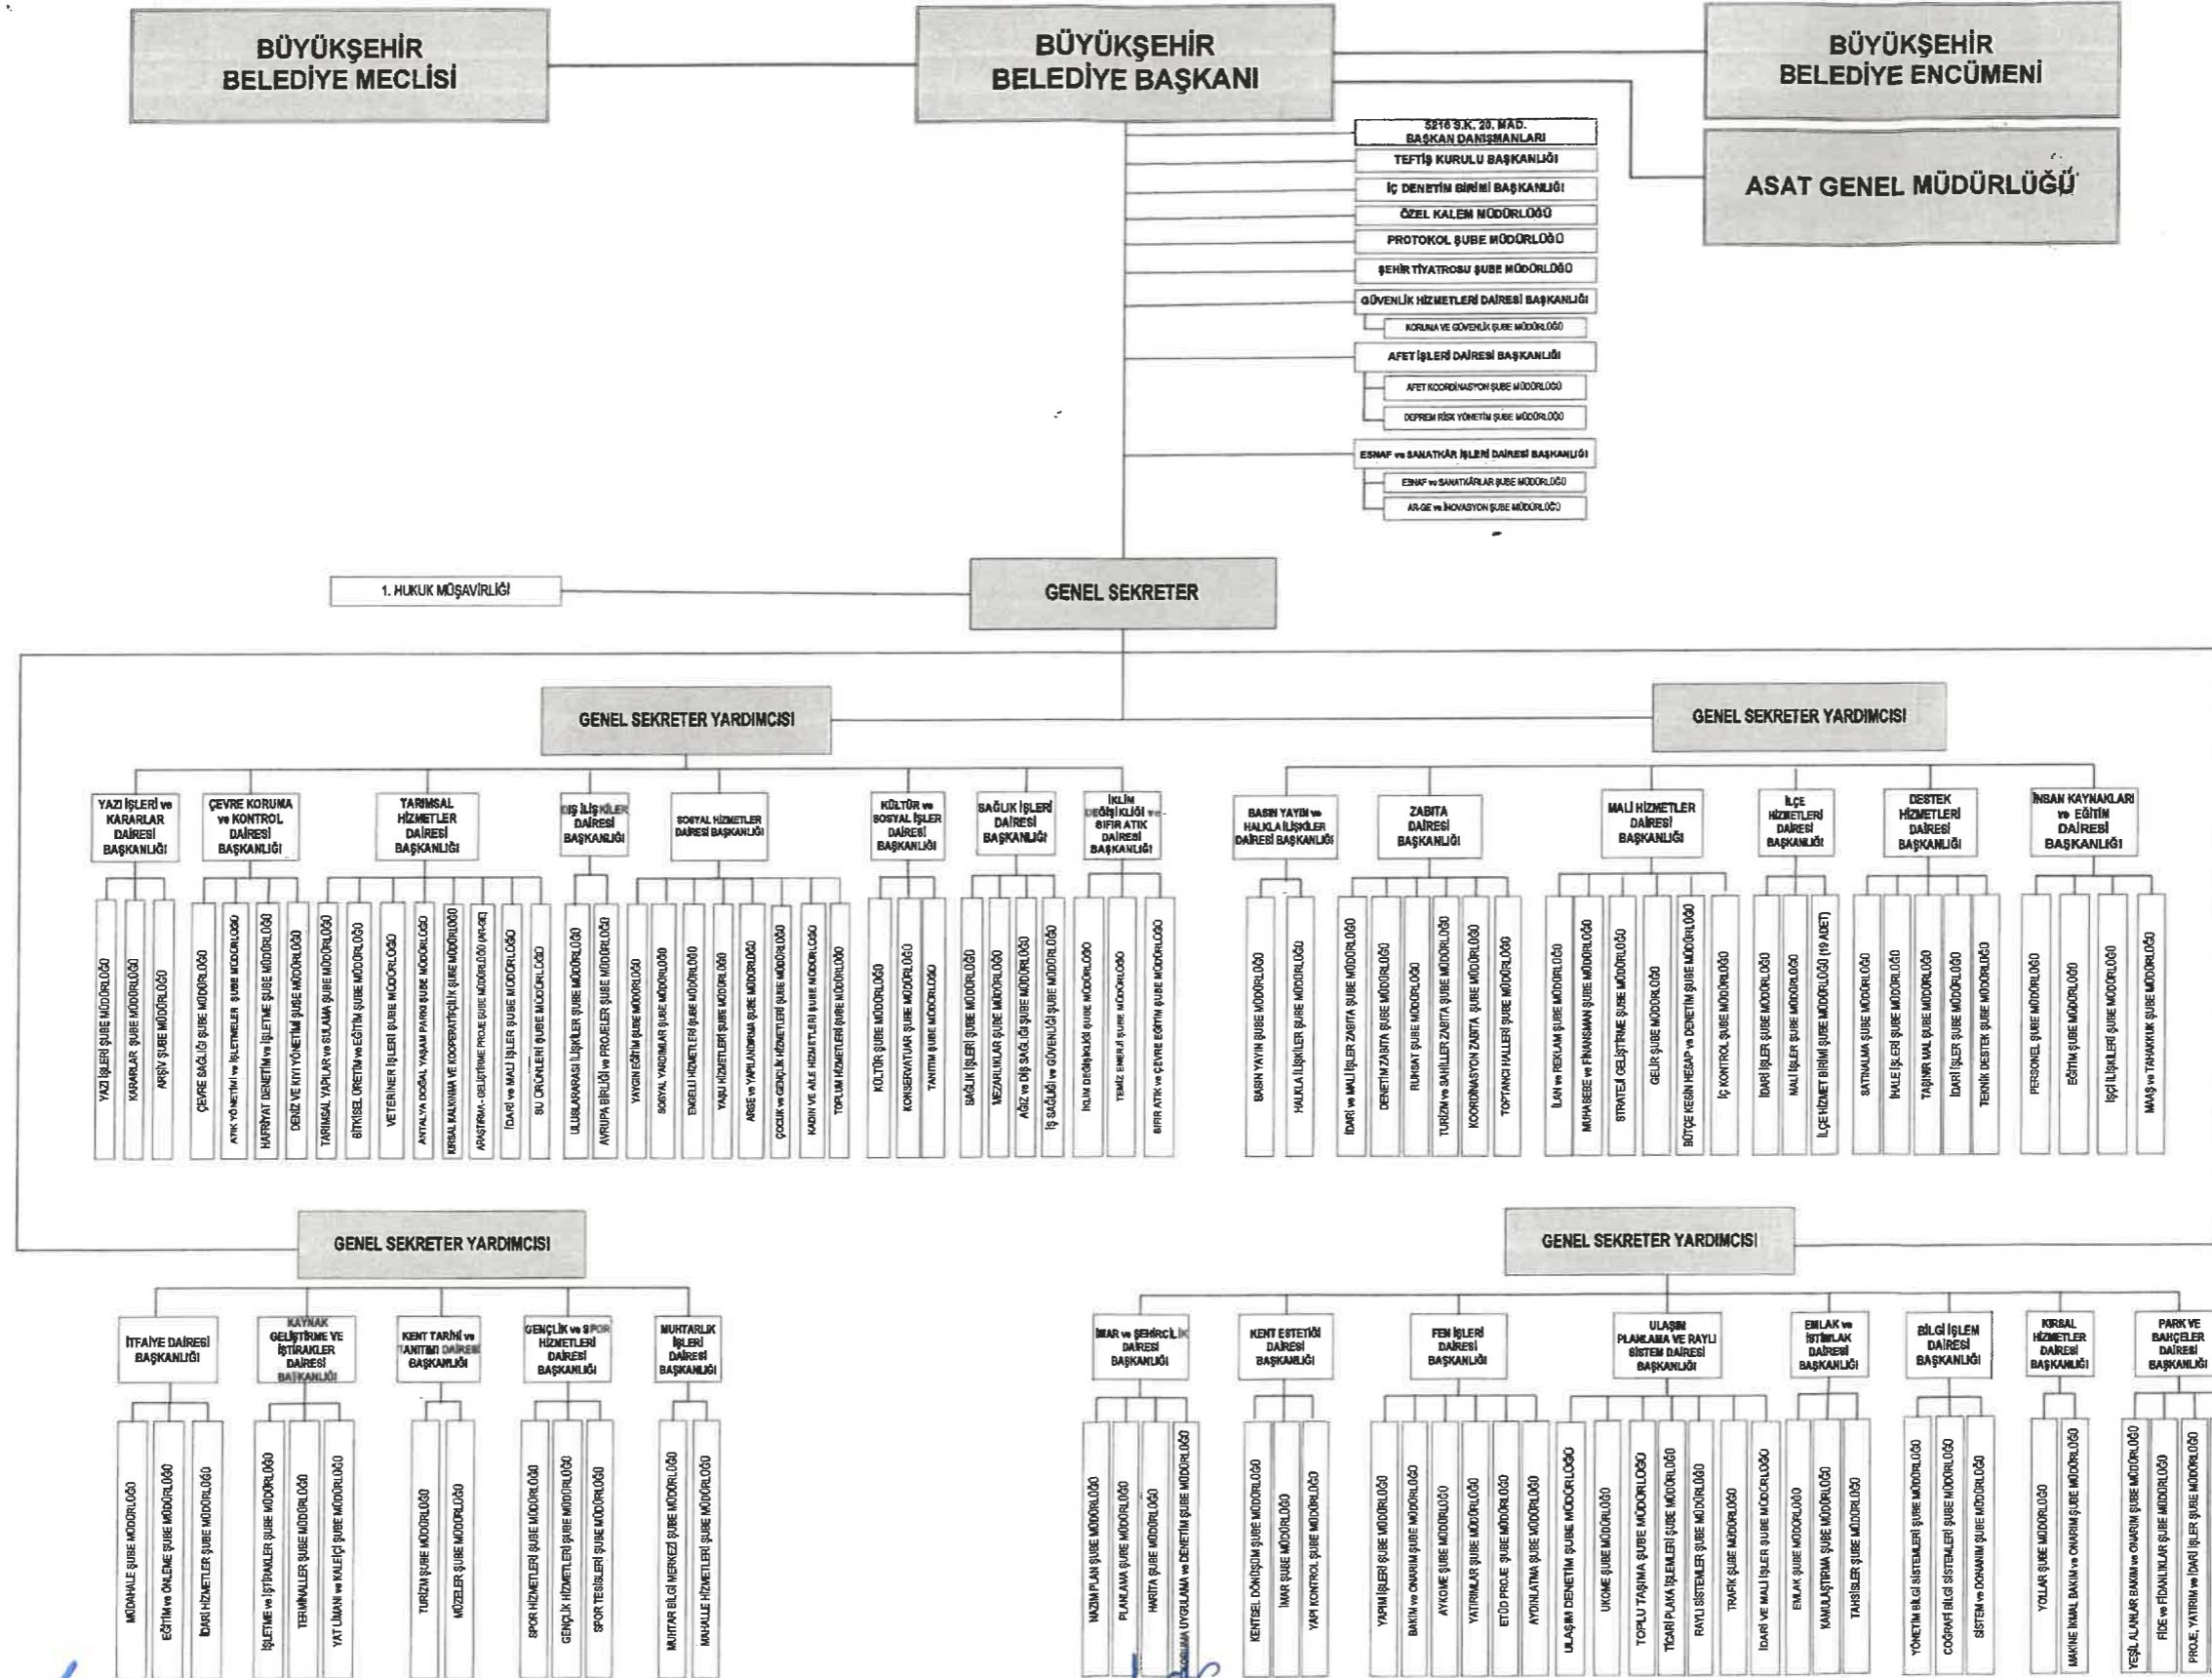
BÜYÜKŞEHİR BELEDİYE MECLİSİ

BÜYÜKŞEHİR BELEDİYE BAŞKANI

BÜYÜKŞEHİR BELEDİYE ENCÜMENİ

ASAT GENEL MÜDÜRLÜĞÜ

5216 S.K. 20. MAD. BAŞKAN DANIŞMANLARI
TEFTİŞ KURULU BAŞKANLIĞI
İÇ DENETİM BİRİMİ BAŞKANLIĞI
ÖZEL KALEM MÜDÜRLÜĞÜ
PROTOKOL ŞUBE MÜDÜRLÜĞÜ
ŞEHİR TİYATROSU ŞUBE MÜDÜRLÜĞÜ
GÜVENLİK HİZMETLERİ DAİRESİ BAŞKANLIĞI
KORUMA VE GÜVENLİK ŞUBE MÜDÜRLÜĞÜ
AFET İŞLERİ DAİRESİ BAŞKANLIĞI
AFET KOORDİNASYON ŞUBE MÜDÜRLÜĞÜ
DEPREM RİSK YÖNETİM ŞUBE MÜDÜRLÜĞÜ
ESNAF ve SANATKÂR İŞLERİ DAİRESİ BAŞKANLIĞI
ESNAF ve SANATKÂRLAR ŞUBE MÜDÜRLÜĞÜ
AR-GE ve İNOVASYON ŞUBE MÜDÜRLÜĞÜ

1. HUKUK MÜŞAVİRLİĞİ

GENEL SEKRETER

GENEL SEKRETER YARDIMCISI

YAZI İŞLERİ ve KARARLAR DAİRESİ BAŞKANLIĞI
YAZI İŞLERİ ŞUBE MÜDÜRLÜĞÜ
KARARLAR ŞUBE MÜDÜRLÜĞÜ
ARŞİV ŞUBE MÜDÜRLÜĞÜ

ÇEVRE KORUMA ve KONTROL DAİRESİ BAŞKANLIĞI
ÇEVRE SAĞLIĞI ŞUBE MÜDÜRLÜĞÜ
ATIK YÖNETİMİ ve İŞLETMELER ŞUBE MÜDÜRLÜĞÜ
HAFRİYAT DENETİM ve İŞLETME ŞUBE MÜDÜRLÜĞÜ
DENİZ VE KIYI YÖNETİMİ ŞUBE MÜDÜRLÜĞÜ

TARIMSAL HİZMETLER DAİRESİ BAŞKANLIĞI
TARIMSAL YAPILAR ve SULAMA ŞUBE MÜDÜRLÜĞÜ
BİTKİSEL ÜRETİM ve EĞİTİM ŞUBE MÜDÜRLÜĞÜ
VETERİNER İŞLERİ ŞUBE MÜDÜRLÜĞÜ
ANTALYA DOĞAL YAŞAM PARKI ŞUBE MÜDÜRLÜĞÜ
KIRSAL KALKINMA VE KOOPERATİFÇİLİK ŞUBE MÜDÜRLÜĞÜ
ARAŞTIRMA - GELİŞTİRME PROJE ŞUBE MÜDÜRLÜĞÜ (AR-GE)
İDARİ ve MALİ İŞLER ŞUBE MÜDÜRLÜĞÜ
SU ÜRÜNLERİ ŞUBE MÜDÜRLÜĞÜ

DIŞ İLİŞKİLER DAİRESİ BAŞKANLIĞI
ULUSLARARASI İLİŞKİLER ŞUBE MÜDÜRLÜĞÜ
AVRUPA BİRLİĞİ ve PROJELER ŞUBE MÜDÜRLÜĞÜ

SOSYAL HİZMETLER DAİRESİ BAŞKANLIĞI
YAYGIN EĞİTİM ŞUBE MÜDÜRLÜĞÜ
SOSYAL YARDIMLAR ŞUBE MÜDÜRLÜĞÜ
ENGELLİ HİZMETLERİ ŞUBE MÜDÜRLÜĞÜ
YAŞLI HİZMETLERİ ŞUBE MÜDÜRLÜĞÜ
ARGE ve YAPILANDIRMA ŞUBE MÜDÜRLÜĞÜ
ÇOCUK ve GENÇLİK HİZMETLERİ ŞUBE MÜDÜRLÜĞÜ
KADIN VE AİLE HİZMETLERİ ŞUBE MÜDÜRLÜĞÜ
TOPLUM HİZMETLERİ ŞUBE MÜDÜRLÜĞÜ

KÜLTÜR ve SOSYAL İŞLER DAİRESİ BAŞKANLIĞI
KÜLTÜR ŞUBE MÜDÜRLÜĞÜ
KONSERVATUAR ŞUBE MÜDÜRLÜĞÜ
TANITIM ŞUBE MÜDÜRLÜĞÜ

SAĞLIK İŞLERİ DAİRESİ BAŞKANLIĞI
SAĞLIK İŞLERİ ŞUBE MÜDÜRLÜĞÜ
MEZARLIKLAR ŞUBE MÜDÜRLÜĞÜ
AĞIZ ve DİŞ SAĞLIĞI ŞUBE MÜDÜRLÜĞÜ
İŞ SAĞLIĞI ve GÜVENLİĞİ ŞUBE MÜDÜRLÜĞÜ

İKLİM DEĞİŞİKLİĞİ ve SIFIR ATIK DAİRESİ BAŞKANLIĞI
İKLİM DEĞİŞİKLİĞİ ŞUBE MÜDÜRLÜĞÜ
TEMİZ ENERJİ ŞUBE MÜDÜRLÜĞÜ
SIFIR ATIK ve ÇEVRE EĞİTİM ŞUBE MÜDÜRLÜĞÜ

GENEL SEKRETER YARDIMCISI

BASIN YAYIN ve HALKLA İLİŞKİLER DAİRESİ BAŞKANLIĞI
BASIN YAYIN ŞUBE MÜDÜRLÜĞÜ
HALKLA İLİŞKİLER ŞUBE MÜDÜRLÜĞÜ

ZABITA DAİRESİ BAŞKANLIĞI
İDARİ ve MALİ İŞLER ZABITA ŞUBE MÜDÜRLÜĞÜ
DENETİM ZABITA ŞUBE MÜDÜRLÜĞÜ
RUHSAT ŞUBE MÜDÜRLÜĞÜ
TURİZM ve SAHİLLER ZABITA ŞUBE MÜDÜRLÜĞÜ
KOORDİNASYON ZABITA ŞUBE MÜDÜRLÜĞÜ
TOPTANCI HALLERİ ŞUBE MÜDÜRLÜĞÜ

MALİ HİZMETLER DAİRESİ BAŞKANLIĞI
İLAN ve REKLAM ŞUBE MÜDÜRLÜĞÜ
MUHASEBE ve FİNANSMAN ŞUBE MÜDÜRLÜĞÜ
STRATEJİ GELİŞTİRME ŞUBE MÜDÜRLÜĞÜ
GELİR ŞUBE MÜDÜRLÜĞÜ
BÜTÇE KESİN HESAP ve DENETİM ŞUBE MÜDÜRLÜĞÜ
İÇ KONTROL ŞUBE MÜDÜRLÜĞÜ

İLÇE HİZMETLERİ DAİRESİ BAŞKANLIĞI
İDARİ İŞLER ŞUBE MÜDÜRLÜĞÜ
MALİ İŞLER ŞUBE MÜDÜRLÜĞÜ
İLÇE HİZMET BİRİMİ ŞUBE MÜDÜRLÜĞÜ (19 ADET)

DESTEK HİZMETLERİ DAİRESİ BAŞKANLIĞI
SATINALMA ŞUBE MÜDÜRLÜĞÜ
İHALE İŞLERİ ŞUBE MÜDÜRLÜĞÜ
TAŞINIR MAL ŞUBE MÜDÜRLÜĞÜ
İDARİ İŞLER ŞUBE MÜDÜRLÜĞÜ
TEKNİK DESTEK ŞUBE MÜDÜRLÜĞÜ

İNSAN KAYNAKLARI ve EĞİTİM DAİRESİ BAŞKANLIĞI
PERSONEL ŞUBE MÜDÜRLÜĞÜ
EĞİTİM ŞUBE MÜDÜRLÜĞÜ
İŞÇİ İLİŞKİLERİ ŞUBE MÜDÜRLÜĞÜ
MAAŞ ve TAHAKKUK ŞUBE MÜDÜRLÜĞÜ

GENEL SEKRETER YARDIMCISI

İTFAİYE DAİRESİ BAŞKANLIĞI
MÜDAHALE ŞUBE MÜDÜRLÜĞÜ
EĞİTİM ve ÖNLEME ŞUBE MÜDÜRLÜĞÜ
İDARİ HİZMETLER ŞUBE MÜDÜRLÜĞÜ

KAYNAK GELİŞTİRME VE İŞTİRAKLER DAİRESİ BAŞKANLIĞI
İŞLETME ve İŞTİRAKLER ŞUBE MÜDÜRLÜĞÜ
TERMİNALLER ŞUBE MÜDÜRLÜĞÜ
YAT LİMANI ve KALEİÇİ ŞUBE MÜDÜRLÜĞÜ

KENT TARİHİ ve TANITIMI DAİRESİ BAŞKANLIĞI
TURİZM ŞUBE MÜDÜRLÜĞÜ
MÜZELER ŞUBE MÜDÜRLÜĞÜ

GENÇLİK ve SPOR HİZMETLERİ DAİRESİ BAŞKANLIĞI
SPOR HİZMETLERİ ŞUBE MÜDÜRLÜĞÜ
GENÇLİK HİZMETLERİ ŞUBE MÜDÜRLÜĞÜ
SPOR TESİSLERİ ŞUBE MÜDÜRLÜĞÜ

MUHTARLIK İŞLERİ DAİRESİ BAŞKANLIĞI
MUHTAR BİLGİ MERKEZİ ŞUBE MÜDÜRLÜĞÜ
MAHALLE HİZMETLERİ ŞUBE MÜDÜRLÜĞÜ

GENEL SEKRETER YARDIMCISI

İMAR ve ŞEHİRCİLİK DAİRESİ BAŞKANLIĞI
NAZIM PLAN ŞUBE MÜDÜRLÜĞÜ
PLANLAMA ŞUBE MÜDÜRLÜĞÜ
HARİTA ŞUBE MÜDÜRLÜĞÜ
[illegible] UYGULAMA ve DENETİM ŞUBE MÜDÜRLÜĞÜ

KENT ESTETİĞİ DAİRESİ BAŞKANLIĞI
KENTSEL DÖNÜŞÜM ŞUBE MÜDÜRLÜĞÜ
İMAR ŞUBE MÜDÜRLÜĞÜ
YAPI KONTROL ŞUBE MÜDÜRLÜĞÜ

FEN İŞLERİ DAİRESİ BAŞKANLIĞI
YAPIM İŞLERİ ŞUBE MÜDÜRLÜĞÜ
BAKIM ve ONARIM ŞUBE MÜDÜRLÜĞÜ
AYKOME ŞUBE MÜDÜRLÜĞÜ
YATIRIMLAR ŞUBE MÜDÜRLÜĞÜ
ETÜD PROJE ŞUBE MÜDÜRLÜĞÜ
AYDINLATMA ŞUBE MÜDÜRLÜĞÜ

ULAŞIM PLANLAMA VE RAYLI SİSTEM DAİRESİ BAŞKANLIĞI
ULAŞIM DENETİM ŞUBE MÜDÜRLÜĞÜ
UKOME ŞUBE MÜDÜRLÜĞÜ
TOPLU TAŞIMA ŞUBE MÜDÜRLÜĞÜ
TİCARİ PLAKA İŞLEMLERİ ŞUBE MÜDÜRLÜĞÜ
RAYLI SİSTEMLER ŞUBE MÜDÜRLÜĞÜ
TRAFİK ŞUBE MÜDÜRLÜĞÜ
İDARİ VE MALİ İŞLER ŞUBE MÜDÜRLÜĞÜ

EMLAK ve İSTİMLAK DAİRESİ BAŞKANLIĞI
EMLAK ŞUBE MÜDÜRLÜĞÜ
KAMULAŞTIRMA ŞUBE MÜDÜRLÜĞÜ
TAHSİSLER ŞUBE MÜDÜRLÜĞÜ

BİLGİ İŞLEM DAİRESİ BAŞKANLIĞI
YÖNETİM BİLGİ SİSTEMLERİ ŞUBE MÜDÜRLÜĞÜ
COĞRAFİ BİLGİ SİSTEMLERİ ŞUBE MÜDÜRLÜĞÜ
SİSTEM ve DONANIM ŞUBE MÜDÜRLÜĞÜ

KIRSAL HİZMETLER DAİRESİ BAŞKANLIĞI
YOLLAR ŞUBE MÜDÜRLÜĞÜ
MAKİNE İKMAL BAKIM ve ONARIM ŞUBE MÜDÜRLÜĞÜ

PARK VE BAHÇELER DAİRESİ BAŞKANLIĞI
YEŞİL ALANLAR BAKIM ve ONARIM ŞUBE MÜDÜRLÜĞÜ
FİDE ve FİDANLIKLAR ŞUBE MÜDÜRLÜĞÜ
PROJE, YATIRIM ve İDARİ İŞLER ŞUBE MÜDÜRLÜĞÜ